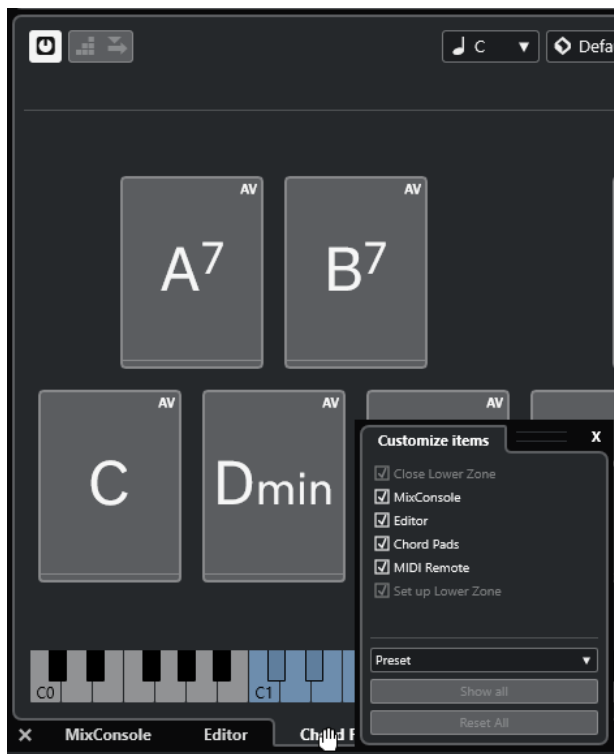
C ▼ Defa

AV
$A^7$

AV
$B^7$

AV
C

AV
Dmin

AV

Customize items
X
☑ Close Lower Zone
☑ MixConsole
☑ Editor
☑ Chord Pads
☑ MIDI Remote
☑ Set up Lower Zone

Preset ▼
Show all
Reset All

C0
C1

X MixConsole Editor Chord P